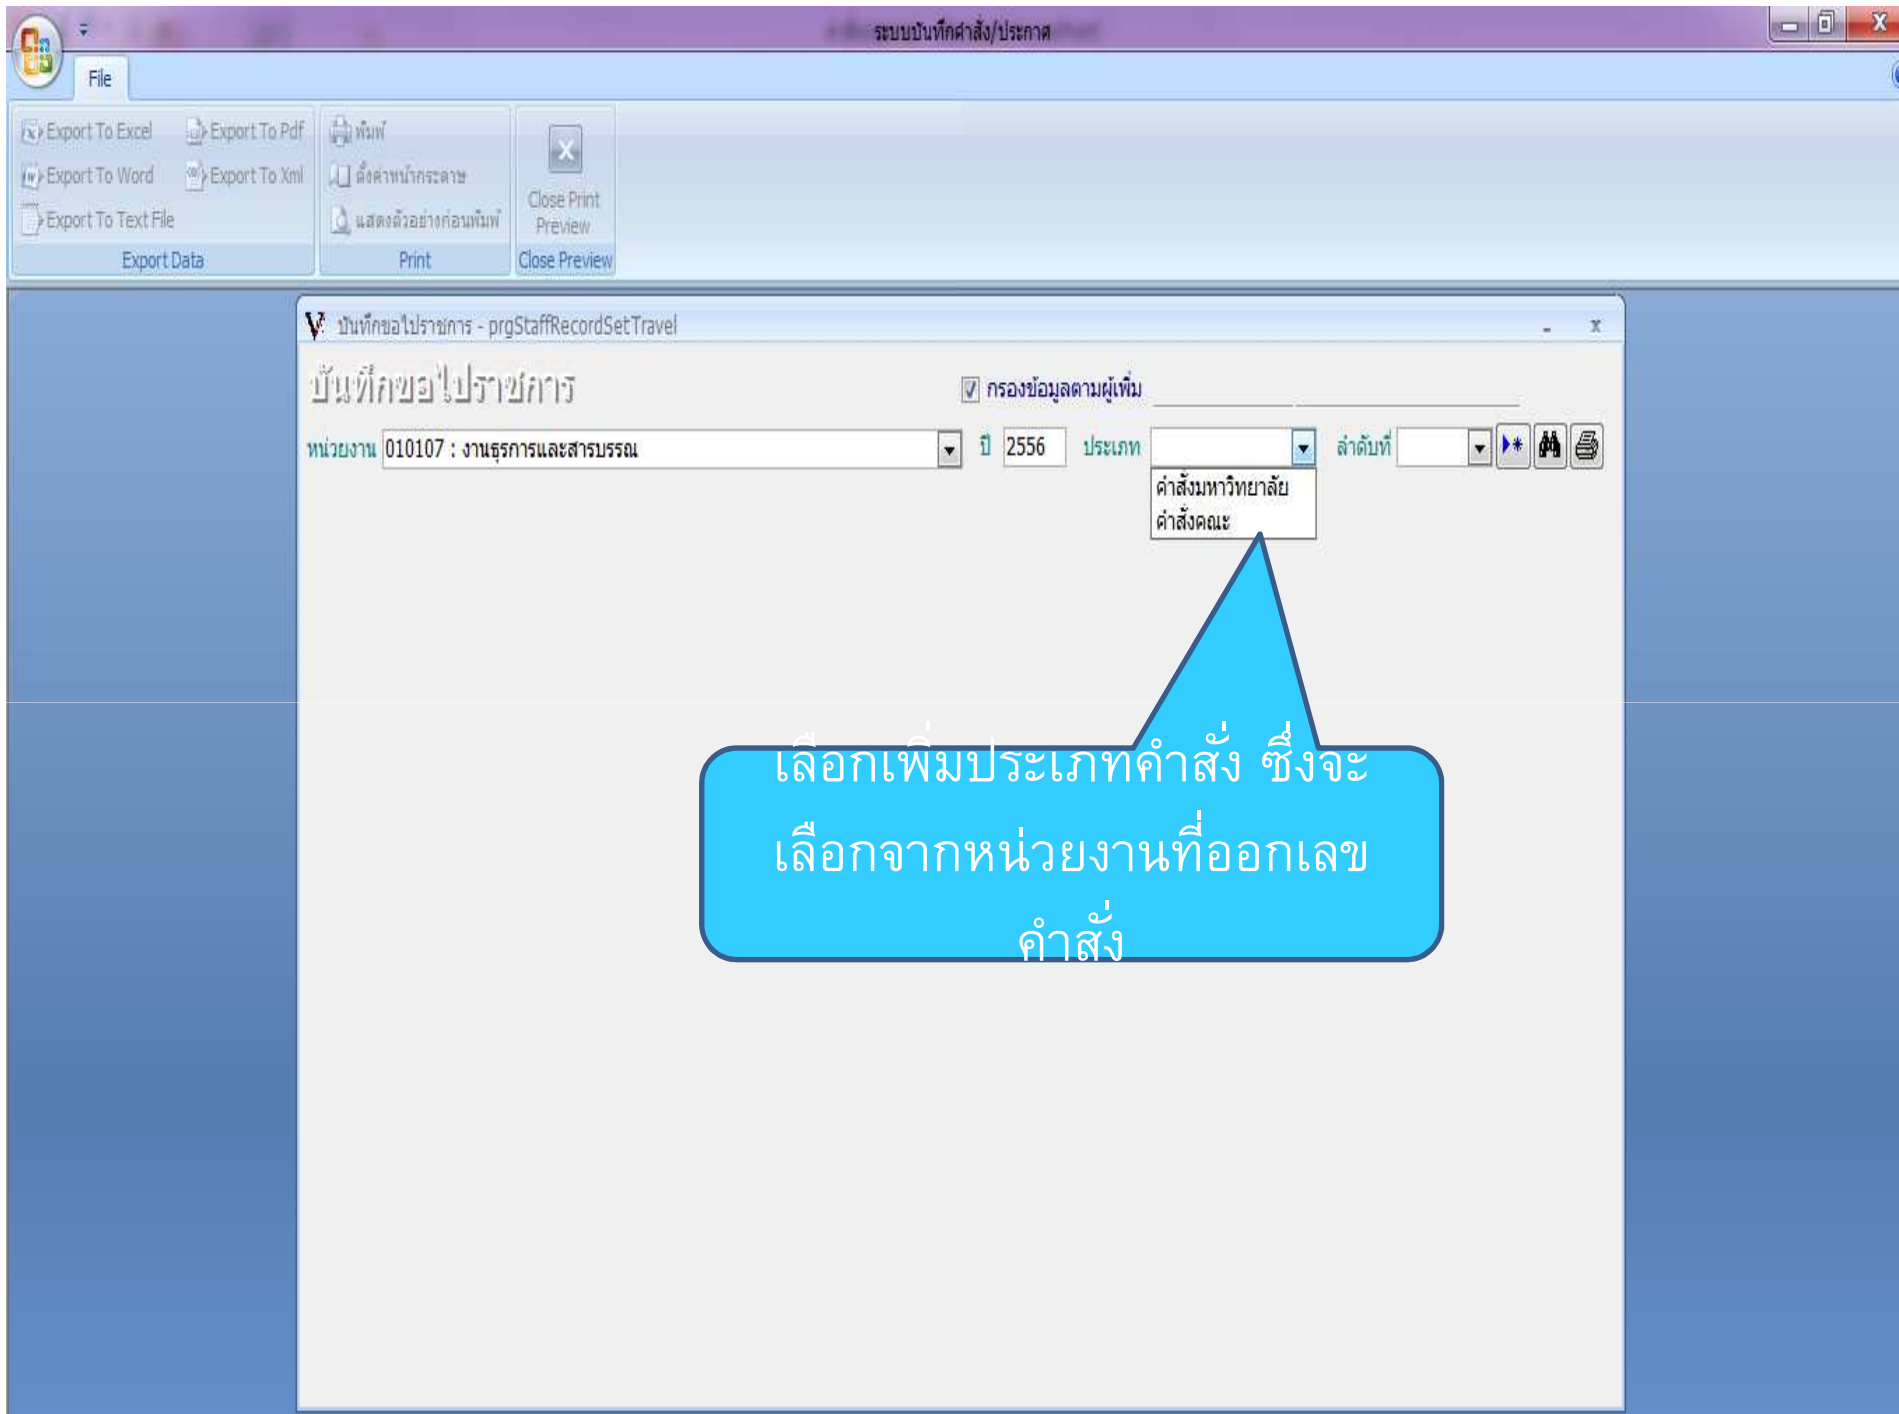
ระบบบันทึกคำสั่ง/ประกาศ

File

Export To Excel
Export To Pdf
Export To Word
Export To Xml
Export To Text File
Export Data

พิมพ์
ตั้งค่าหน้ากระดาษ
แสดงตัวอย่างก่อนพิมพ์
Print

Close Print Preview
Close Preview

บันทึกขอไปราชการ - prgStaffRecordSetTravel

บันทึกขอไปราชการ

กรองข้อมูลตามผู้เพิ่ม

หน่วยงาน 010107 : งานธุรการและสารบรรณ
ปี 2556
ประเภท
ลำดับที่

คำสั่งมหาวิทยาลัย
คำสั่งคณะ

เลือกเพิ่มประเภทคำสั่ง ซึ่งจะเลือกจากหน่วยงานที่ออกเลขคำสั่ง